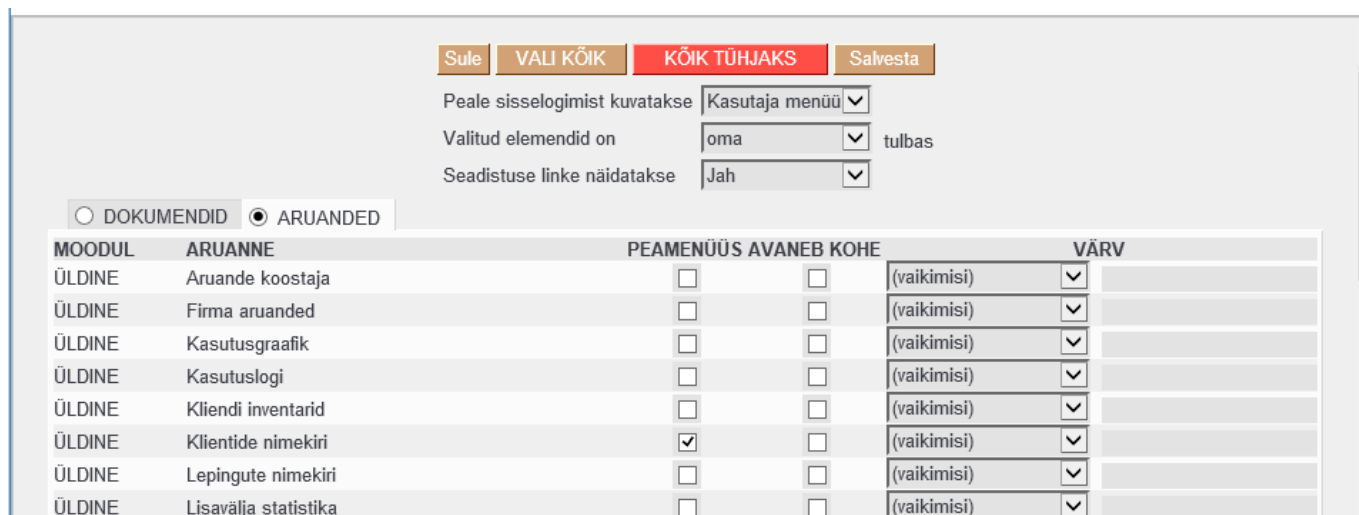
Sule VALI KÕIK KÕIK TÜHJAKS Salvesta

Peale sisselogimist kuvatakse Kasutaja menüü

Valitud elemendid on oma tulbas

Seadistuse linke näidatakse Jah

DOKUMENDID ARUANDED

| MOODUL | ARUANNE | PEAMENÜÜS | AVANEB KOHE | VÄRV |
|---|---|---|---|---|
| ÜLDINE | Aruande koostaja | ☐ | ☐ | (vaikimisi) |
| ÜLDINE | Firma aruanded | ☐ | ☐ | (vaikimisi) |
| ÜLDINE | Kasutusgraafik | ☐ | ☐ | (vaikimisi) |
| ÜLDINE | Kasutuslogi | ☐ | ☐ | (vaikimisi) |
| ÜLDINE | Kliendi inventarid | ☐ | ☐ | (vaikimisi) |
| ÜLDINE | Klientide nimekiri | ☑ | ☐ | (vaikimisi) |
| ÜLDINE | Lepingute nimekiri | ☐ | ☐ | (vaikimisi) |
| ÜLDINE | Lisavälja statistika | ☐ | ☐ | (vaikimisi) |